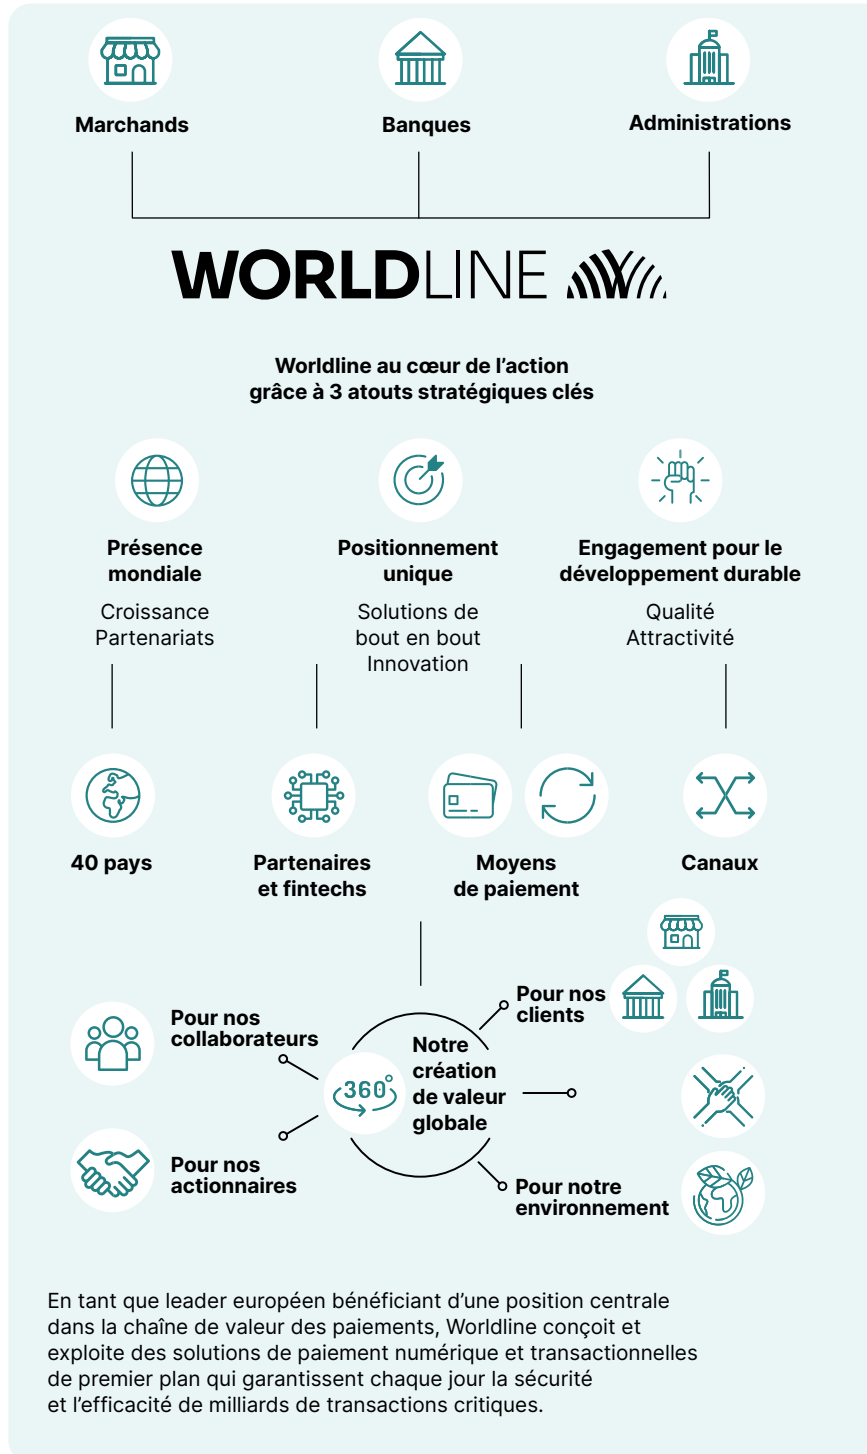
Marchands

Banques

Administrations

WORLDLINE

Worldline au cœur de l'action grâce à 3 atouts stratégiques clés

Présence mondiale

Croissance
Partenariats

Positionnement unique

Solutions de bout en bout
Innovation

Engagement pour le développement durable

Qualité
Attractivité

40 pays

Partenaires et fintechs

Moyens de paiement

Canaux

Pour nos collaborateurs

Pour nos actionnaires

360°

Notre création de valeur globale

Pour nos clients

Pour notre environnement

En tant que leader européen bénéficiant d'une position centrale dans la chaîne de valeur des paiements, Worldline conçoit et exploite des solutions de paiement numérique et transactionnelles de premier plan qui garantissent chaque jour la sécurité et l'efficacité de milliards de transactions critiques.